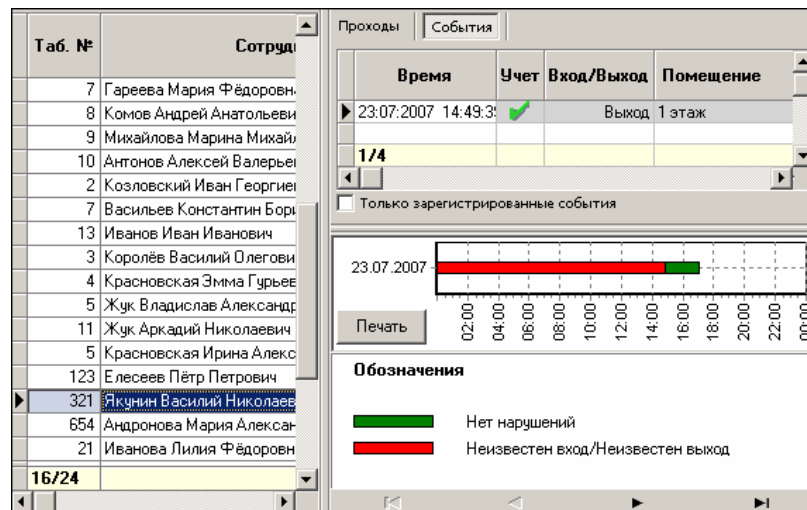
| Таб. № | Сотруд |
|---|---|
| 7 | Гареева Мария Фёдоровн |
| 8 | Комов Андрей Анатольеви |
| 9 | Михайлова Марина Михайл |
| 10 | Антонов Алексей Валерьев |
| 2 | Козловский Иван Георгиев |
| 7 | Васильев Константин Бори |
| 13 | Иванов Иван Иванович |
| 3 | Королёв Василий Олегови |
| 4 | Красновская Эмма Гурьев |
| 5 | Жук Владислав Александр |
| 11 | Жук Аркадий Николаевич |
| 5 | Красновская Ирина Алекс |
| 123 | Елесеев Пётр Петрович |
| 321 | Якунин Василий Николаев |
| 654 | Андронова Мария Алексан |
| 21 | Иванова Лилия Фёдоровн |
| 16/24 | |

Проходы | События

| Время | Учет | Вход/Выход | Помещение |
|---|---|---|---|
| 23:07:2007 14:49:3 | | Выход | 1 этаж |
| | | | |
| 1/4 | | | |

Только зарегистрированные события

23.07.2007

Печать

02:00 04:00 06:00 08:00 10:00 12:00 14:00 16:00 18:00 20:00 22:00 00:00

Обозначения

Нет нарушений

Неизвестен вход/Неизвестен выход